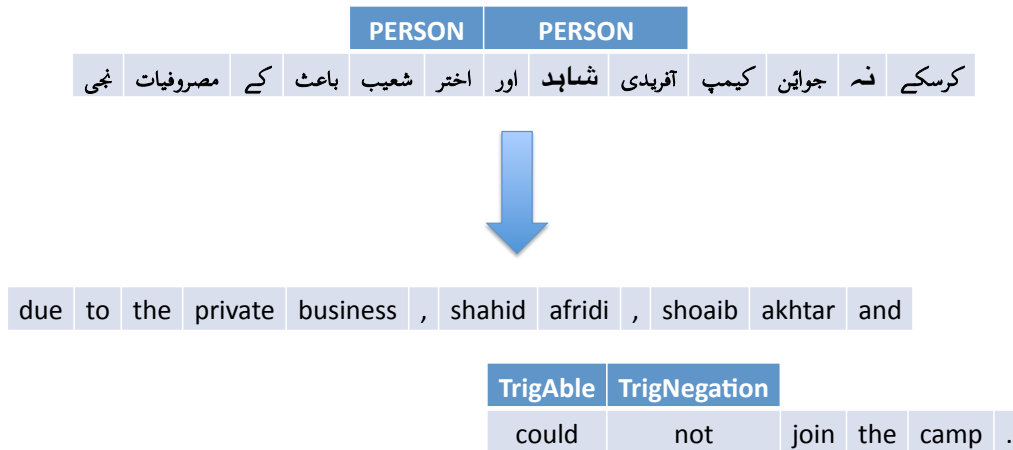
| PERSON | PERSON |
|---|---|

| نجی | مصروفیات | کے | باعث | شعیب | اختر | اور | شاہد | آفریدی | کیمپ | جوائن | نہ | کرسکے |
|---|---|---|---|---|---|---|---|---|---|---|---|---|

| due | to | the | private | business | , | shahid | afridi | , | shoaib | akhtar | and |
|---|---|---|---|---|---|---|---|---|---|---|---|

| TrigAble | TrigNegation |
|---|---|

| could | not | join | the | camp | . |
|---|---|---|---|---|---|